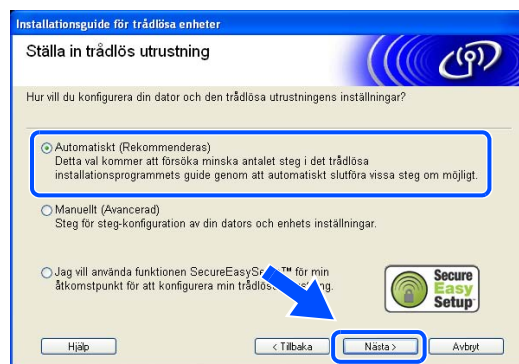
Installationsguide för trådlösa enheter

Ställa in trådlös utrustning

Hur vill du konfigurera din dator och den trådlösa utrustningens inställningar?

Automatiskt (Rekommenderas)
Detta val kommer att försöka minska antalet steg i det trådlösa installationsprogrammets guide genom att automatiskt slutföra vissa steg om möjligt.

Manuellt (Avancerad)
Steg för steg-konfiguration av din dators och enhets inställningar.

Jag vill använda funktionen SecureEasyS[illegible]™ för min åtkomstpunkt för att konfigurera min trådlös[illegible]

Secure Easy Setup

Hjälp

< Tillbaka

Nästa >

Avbryt